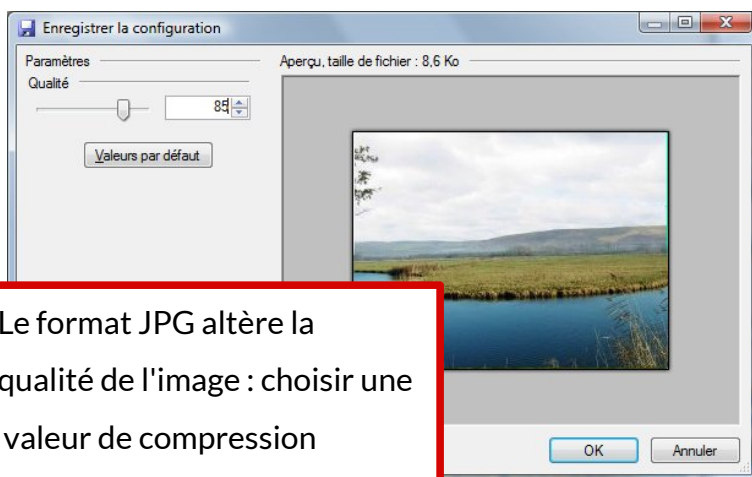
Enregistrer la configuration

Paramètres

Qualité

85

Valeurs par défaut

Aperçu, taille de fichier : 8,6 Ko

Le format JPG altère la qualité de l'image : choisir une valeur de compression

OK

Annuler